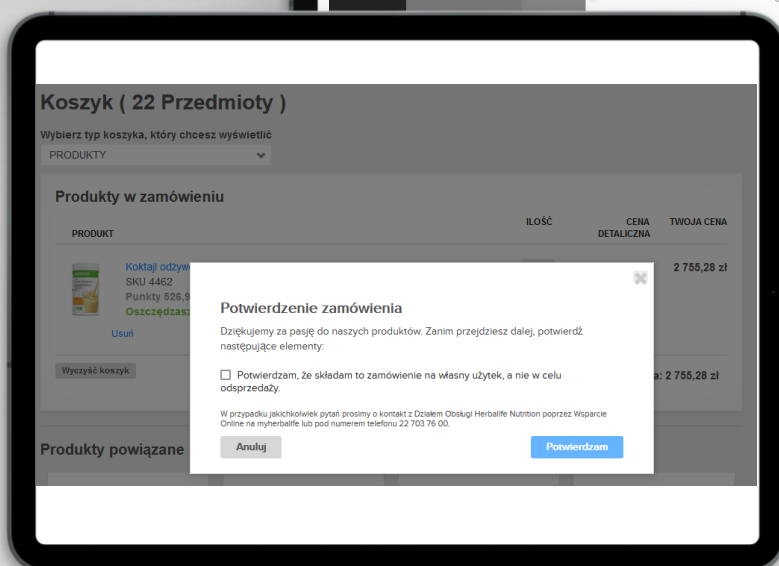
Koszyk ( 22 Przedmioty )

Wybierz typ koszyka, który chcesz wyświetlić

PRODUKTY

Produkty w zamówieniu

PRODUKT

ILOŚĆ

CENA DETALICZNA

TWOJA CENA

Koktajl odżyw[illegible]

SKU 4462

Punkty 526,9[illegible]

Oszczędzasz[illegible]

Usuń

2 755,28 zł

Wyczyść koszyk

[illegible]a: 2 755,28 zł

Produkty powiązane

Potwierdzenie zamówienia

Dziękujemy za pasję do naszych produktów. Zanim przejdziesz dalej, potwierdź następujące elementy:

Potwierdzam, że składam to zamówienie na własny użytek, a nie w celu odsprzedaży.

W przypadku jakichkolwiek pytań prosimy o kontakt z Działem Obsługi Herbalife Nutrition poprzez Wsparcie Online na myherbalife lub pod numerem telefonu 22 703 76 00.

Anuluj

Potwierdzam